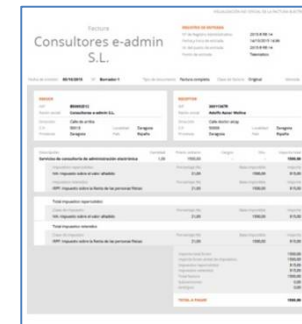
Factura
Consultores e-admin S.L.

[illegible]
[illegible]
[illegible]
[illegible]
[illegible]
2019 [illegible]
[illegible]
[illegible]

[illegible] 00/10/2019 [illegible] Borrador 1 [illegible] Factura completa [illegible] Original

EMISOR
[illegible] B56465612
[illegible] Consultores e-admin S.L.
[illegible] Calle de arriba
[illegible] 50013 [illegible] Zaragoza
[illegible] Zaragoza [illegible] España

RECEPTOR
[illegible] 54011347R
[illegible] Adolfo Aznar Molina
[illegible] Calle doctor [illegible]
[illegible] 50005 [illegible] Zaragoza
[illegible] Zaragoza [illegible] España

Servicios de consultoría de administración electrónica 1,00 1500,00 1500,00
IVA: Impuesto sobre el valor añadido 21,00 1500,00 315,00
IRPF: Impuesto sobre la Renta de las personas físicas 15,00 1500,00 225,00

Total impuestos repercutidos
IVA: Impuesto sobre el valor añadido 21,00 1500,00 315,00

Total impuestos retenidos
IRPF: Impuesto sobre la Renta de las personas físicas 15,00 1500,00 225,00

1500,00
1500,00
315,00
225,00
1590,00
0,00
0,00

TOTAL A PAGAR 1590,00